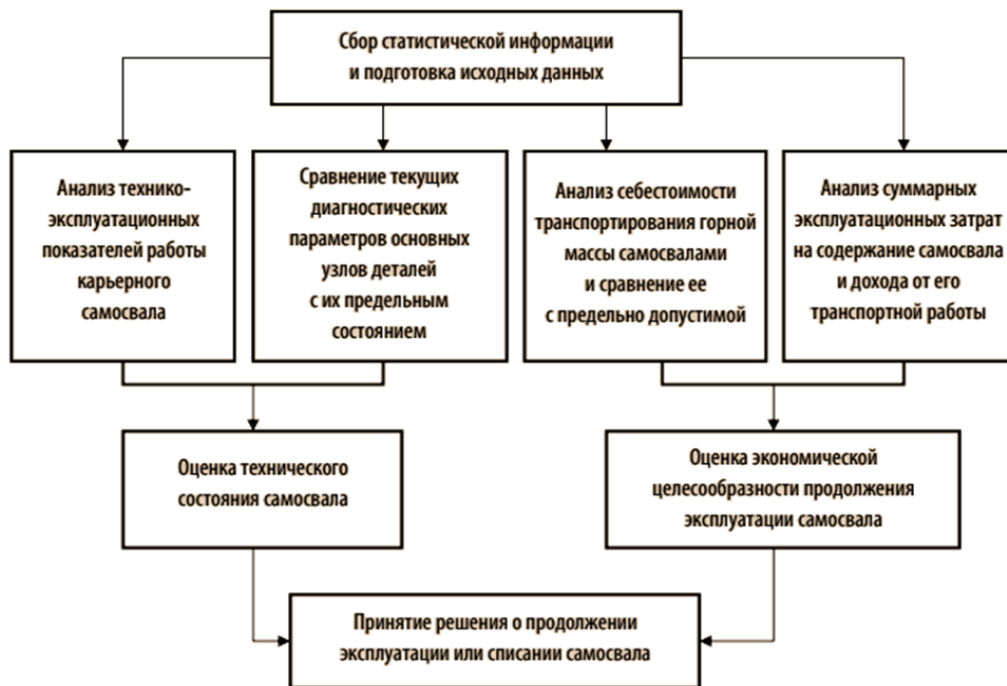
Сбор статистической информации и подготовка исходных данных

Анализ технико-эксплуатационных показателей работы карьерного самосвала

Сравнение текущих диагностических параметров основных узлов деталей с их предельным состоянием

Анализ себестоимости транспортирования горной массы самосвалами и сравнение ее с предельно допустимой

Анализ суммарных эксплуатационных затрат на содержание самосвала и дохода от его транспортной работы

Оценка технического состояния самосвала

Оценка экономической целесообразности продолжения эксплуатации самосвала

Принятие решения о продолжении эксплуатации или списании самосвала